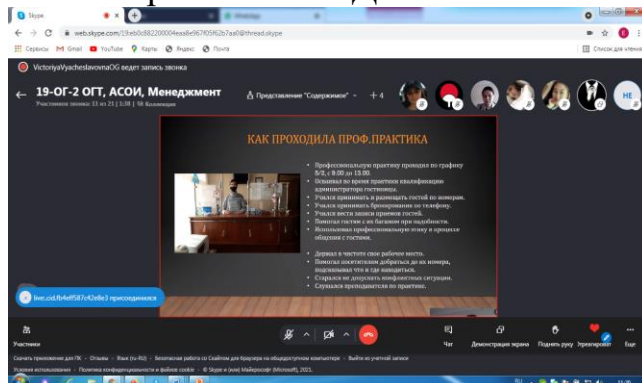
Skype
web.skype.com/3:1eb0c882200004eaa8e967f05f62b7aa0@thread.skype
Сервисы Gmail YouTube Карты Яндекс Почта
Список для чтения
VictoriyaVyacheslavovnaOG ведет запись звонка
19-ОГ-2 ОГТ, АСОИ, Менеджмент
Участников звонка: 13 из 21 | 1:38 | 58 Коллекция
Представление "Содержимое"
+4
НЕ
КАК ПРОХОДИЛА ПРОФ.ПРАКТИКА
Профессиональную практику проходил по графику 5/2, с 8:00 до 13:00.
Осваивал во время практики квалификацию администратора гостиницы.
Учился принимать и размещать гостей по номерам.
Учился принимать бронирование по телефону.
Учился вести записи приемов гостей.
Помогал гостям с их багажом при надобности.
Использовал профессиональную этику в процессе общения с гостями.
Держал в чистоте свое рабочее место.
Помогал посетителям добраться до их номера, подсказывал что и где находиться.
Старался не допускать конфликтных ситуаций.
Слушался преподавателя по практике.
live:.cid.fb4eff5f7c42e8e3 присоединился
Участники
Чат
Демонстрация экрана
Поднять руку
Реакции
Еще
Скачать приложение для ПК • Отзывы • Язык (ru-RU) • Безопасная работа со Скайпом для браузера на общедоступном компьютере • Выйти из учетной записи
Условия использования • Политика конфиденциальности и файлов cookie • © Skype и (или) Майкрософт (Microsoft), 2021.